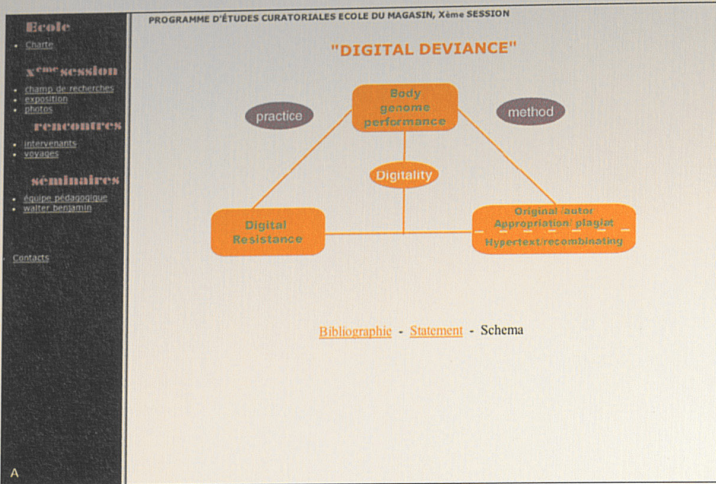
Ecole

- Charte

X$^{ème}$ session

- champ de recherches
- exposition
- photos

rencontres

- intervenants
- voyages

séminaires

- équipe pédagogique
- walter benjamin

Contacts

A

PROGRAMME D'ÉTUDES CURATORIALES ECOLE DU MAGASIN, Xème SESSION

"DIGITAL DEVIANCE"

practice

Body genome performance

method

Digitality

Digital Resistance

Original autor Appropriation plagiat Hypertext recombinating

Bibliographie - Statement - Schema